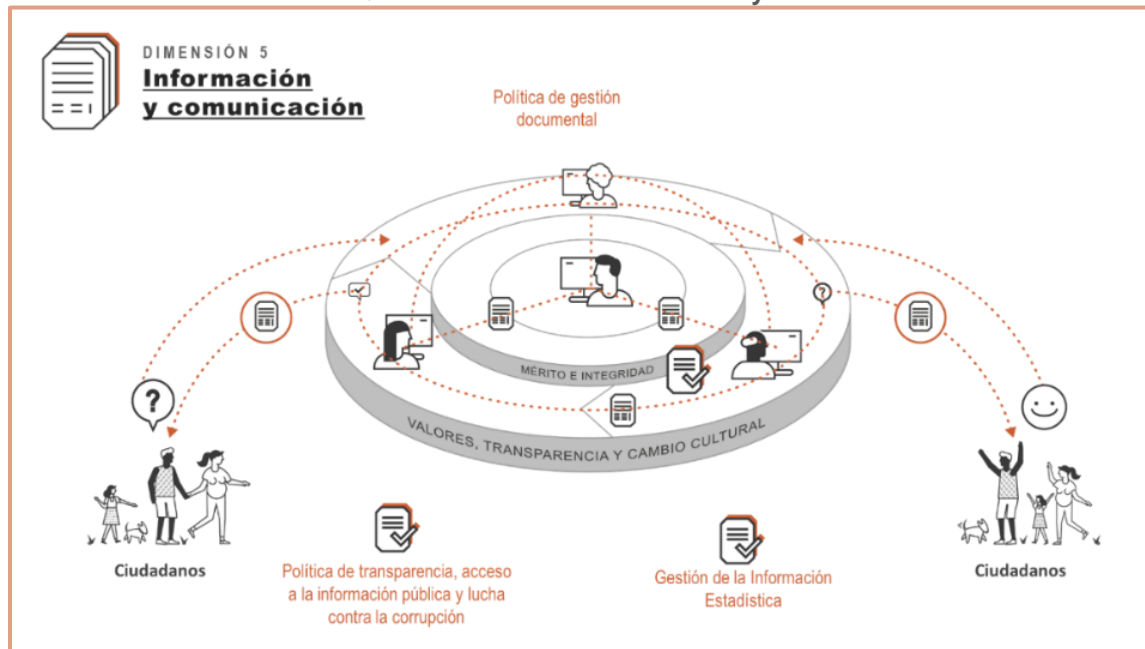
DIMENSIÓN 5
Información y comunicación

Política de gestión documental

MÉRITO E INTEGRIDAD

VALORES, TRANSPARENCIA Y CAMBIO CULTURAL

Ciudadanos

Política de transparencia, acceso a la información pública y lucha contra la corrupción

Gestión de la Información Estadística

Ciudadanos